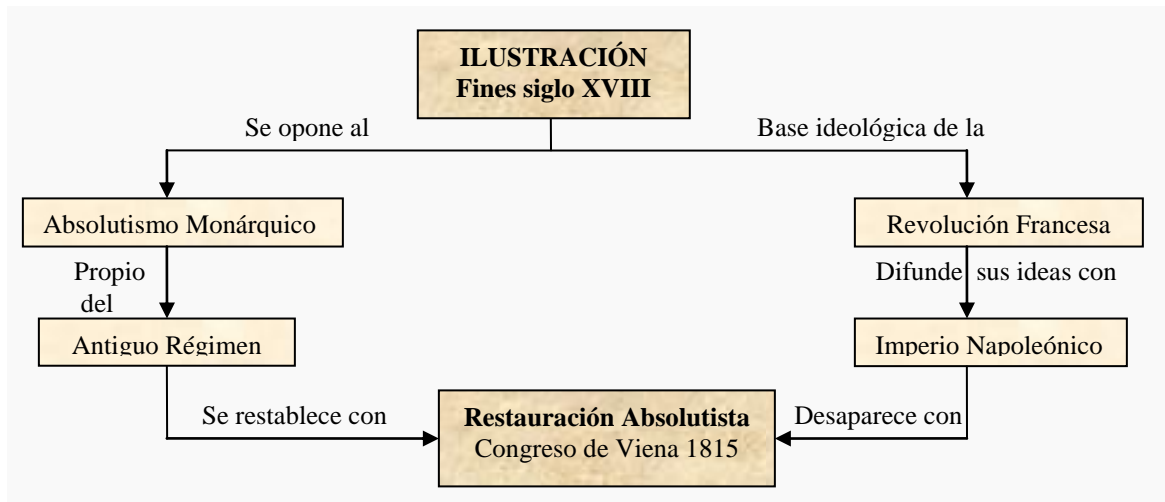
ILUSTRACIÓN
Fines siglo XVIII

Se opone al

Base ideológica de la

Absolutismo Monárquico

Revolución Francesa

Propio del

Difunde sus ideas con

Antiguo Régimen

Imperio Napoleónico

Se restablece con

Restauración Absolutista
Congreso de Viena 1815

Desaparece con